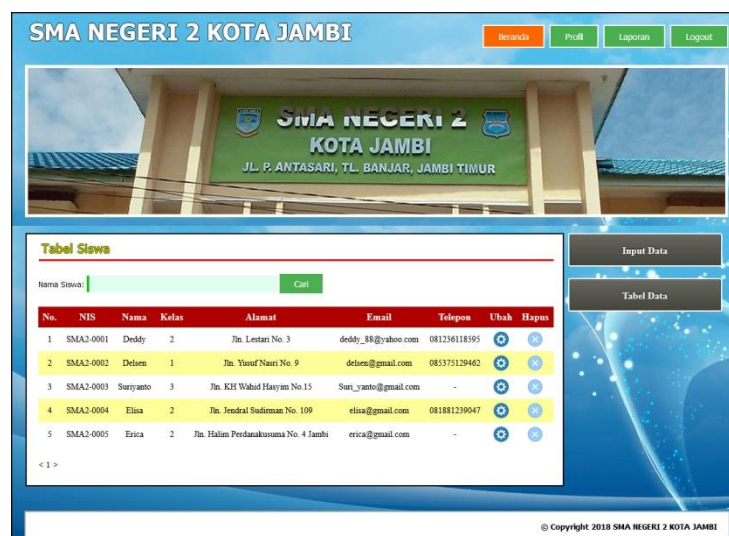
SMA NEGERI 2 KOTA JAMBI

Beranda | Profil | Laporan | Logout

SMA NEGERI 2
KOTA JAMBI
JL. P. ANTASARI, TL. BANJAR, JAMBI TIMUR

Tabel Siswa

Nama Siswa: Cari

| No. | NIS | Nama | Kelas | Alamat | Email | Telepon | Ubah | Hapus |
|---|---|---|---|---|---|---|---|---|
| 1 | SMA2-0001 | Deddy | 2 | Jln. Lestari No. 3 | deddy_88@yahoo.com | 081236118595 | | |
| 2 | SMA2-0002 | Delsen | 1 | Jln. Yusuf Nasri No. 9 | delsen@gmail.com | 085375129462 | | |
| 3 | SMA2-0003 | Suriyanto | 3 | Jln. KH Wahid Hasyim No.15 | Suri_yanto@gmail.com | - | | |
| 4 | SMA2-0004 | Elisa | 2 | Jln. Jendral Sudirman No. 109 | elisa@gmail.com | 081881239047 | | |
| 5 | SMA2-0005 | Erica | 2 | Jln. Halim Perdanakusuma No. 4 Jambi | erica@gmail.com | - | | |

< 1 >

Input Data

Tabel Data

© Copyright 2018 SMA NEGERI 2 KOTA JAMBI